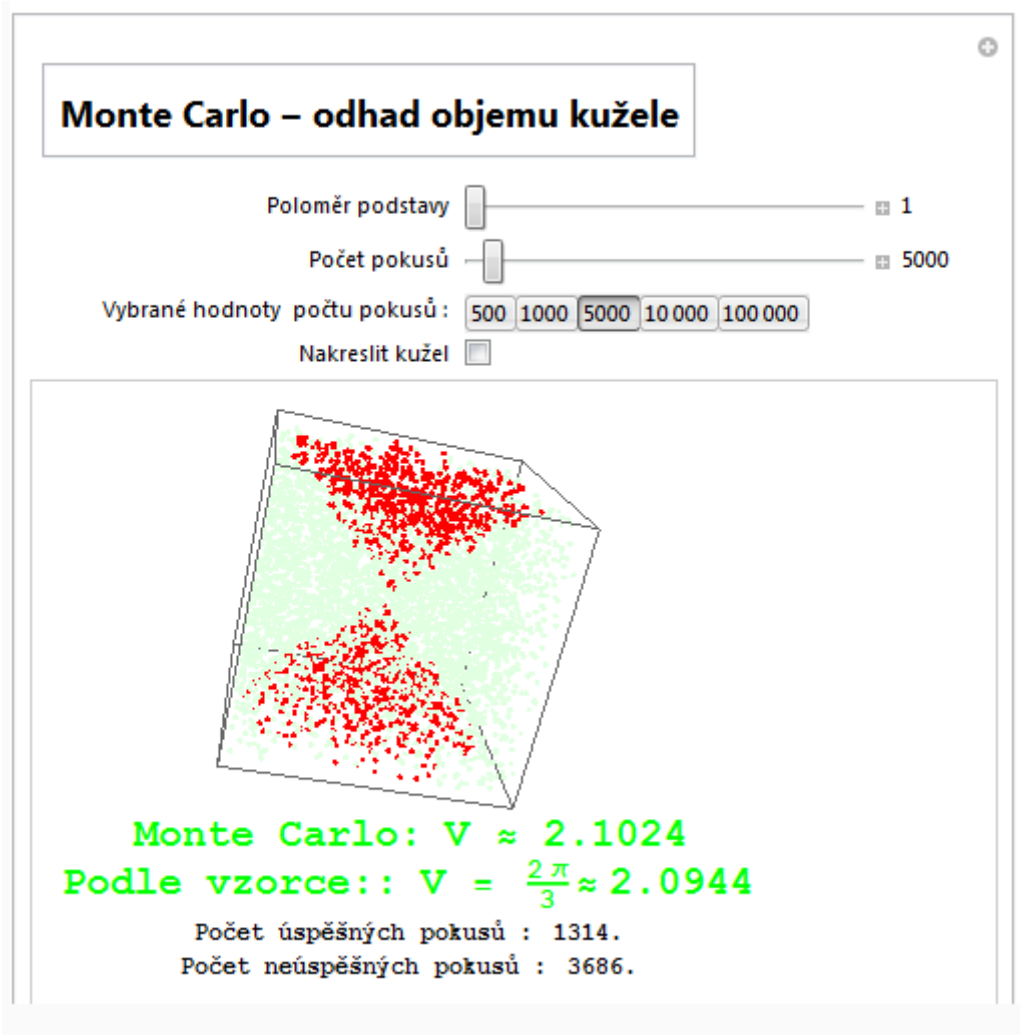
Monte Carlo – odhad objemu kužele

Poloměr podstavy 1

Počet pokusů 5000

Vybrané hodnoty počtu pokusů : 500 1000 5000 10 000 100 000

Nakreslit kužel

Monte Carlo: V ≈ 2.1024

Podle vzorce:: V = $\frac{2\pi}{3}$ ≈ 2.0944

Počet úspěšných pokusů : 1314.

Počet neúspěšných pokusů : 3686.